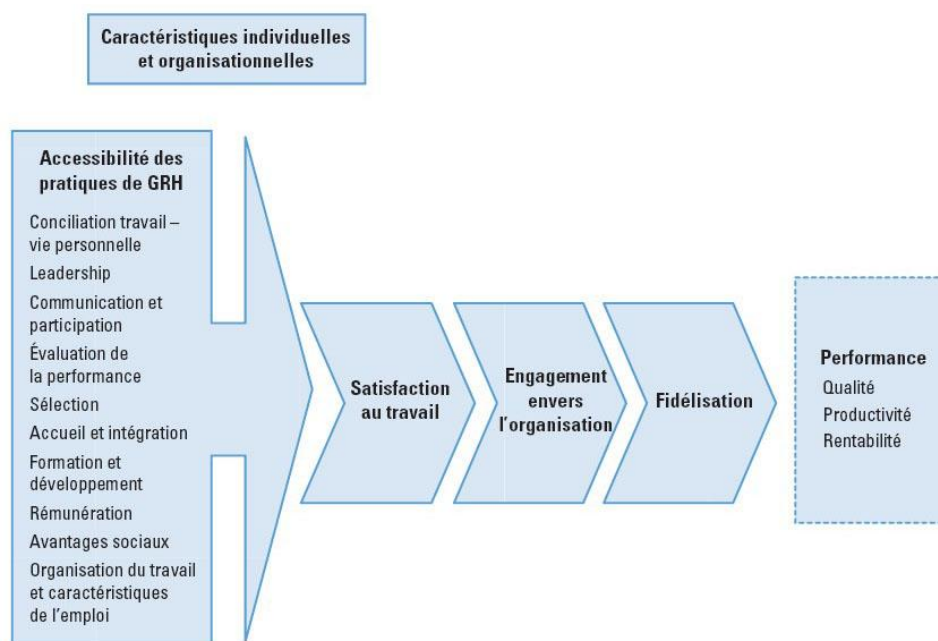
Caractéristiques individuelles et organisationnelles

Accessibilité des pratiques de GRH

Conciliation travail – vie personnelle

Leadership

Communication et participation

Évaluation de la performance

Sélection

Accueil et intégration

Formation et développement

Rémunération

Avantages sociaux

Organisation du travail et caractéristiques de l'emploi

Satisfaction au travail

Engagement envers l'organisation

Fidélisation

Performance

Qualité

Productivité

Rentabilité